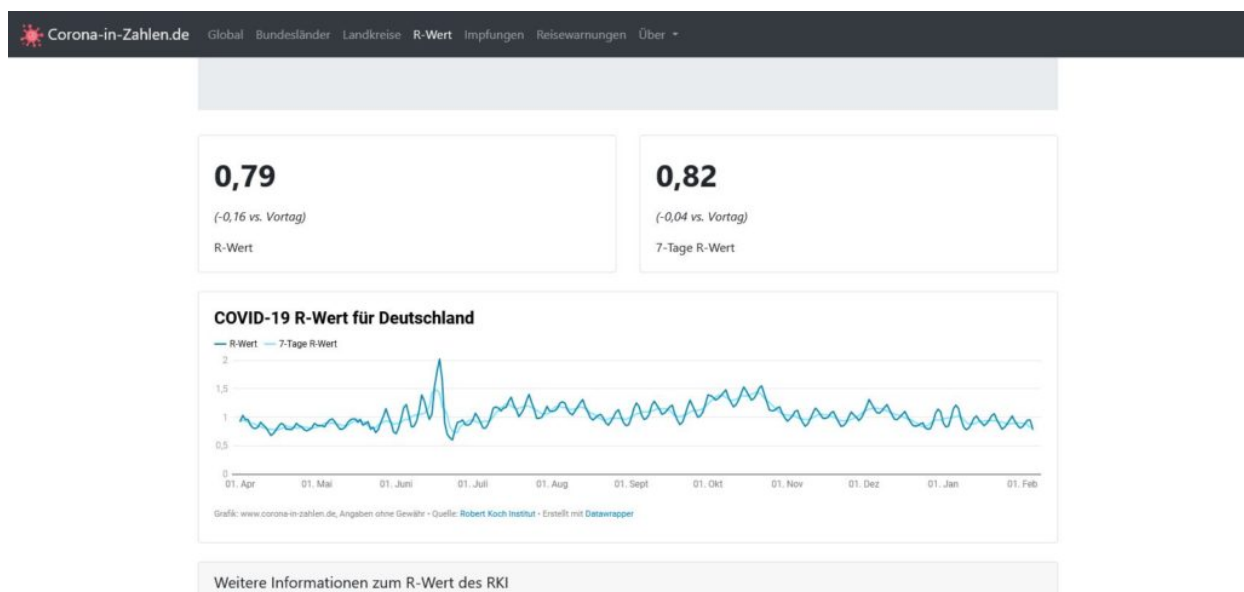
Corona-in-Zahlen.de Global Bundesländer Landkreise R-Wert Impfungen Reisewarnungen Über ▾

0,79

(-0,16 vs. Vortag)

R-Wert

0,82

(-0,04 vs. Vortag)

7-Tage R-Wert

COVID-19 R-Wert für Deutschland

— R-Wert — 7-Tage R-Wert

2
1,5
1
0,5
0

01. Apr 01. Mai 01. Juni 01. Juli 01. Aug 01. Sept 01. Okt 01. Nov 01. Dez 01. Jan 01. Feb

Grafik: www.corona-in-zahlen.de, Angaben ohne Gewähr • Quelle: Robert Koch Institut • Erstellt mit Datawrapper

Weitere Informationen zum R-Wert des RKI